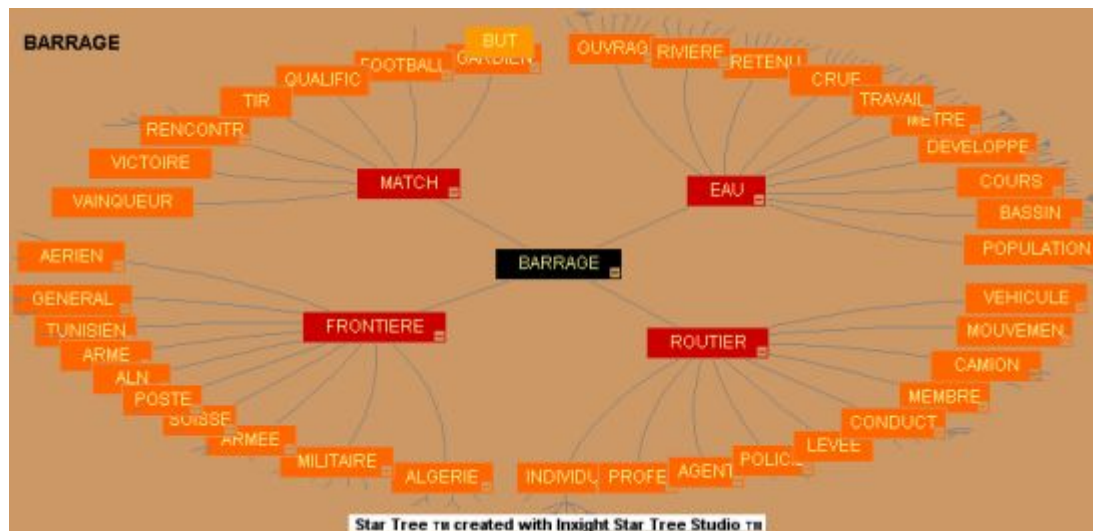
BARRAGE

BUT
FOOTBALL
GARDIEN
QUALIFIC
TIR
RENCONTR
VICTOIRE
VAINQUEUR
MATCH

OUVRAG
RIVIERE
RETENU
CRUE
TRAVAIL
METRE
DEVELOPPE
COURS
BASSIN
POPULATION
EAU

BARRAGE

AERIEN
GENERAL
TUNISIEN
ARME
ALN
POSTE
SUISSE
ARMEE
MILITAIRE
ALGERIE
FRONTIERE

VEHICULE
MOUVEMEN
CAMION
MEMBRE
CONDUCT
LEVEE
POLICI
AGENT
PROFE
INDIVIDU
ROUTIER

Star Tree TM created with Inxight Star Tree Studio TM